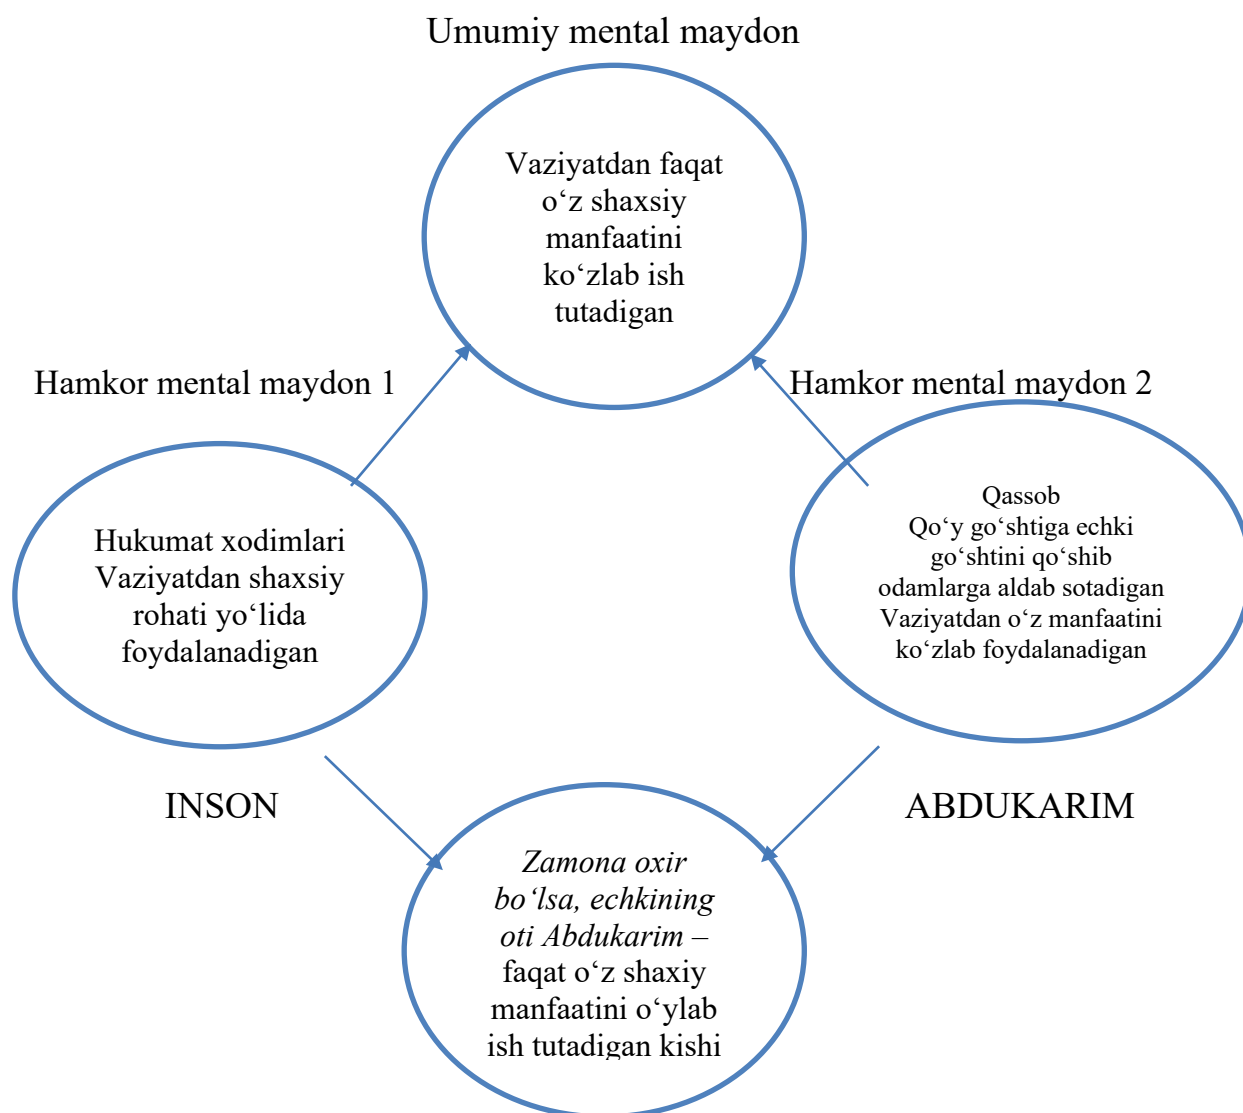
Umumiy mental maydon

Vaziyatdan faqat o‘z shaxsiy manfaatini ko‘zlab ish tutadigan

Hamkor mental maydon 1

Hamkor mental maydon 2

Hukumat xodimlari Vaziyatdan shaxsiy rohati yo‘lida foydalanadigan

Qassob
Qo‘y go‘shtiga echki go‘shtini qo‘shib odamlarga aldab sotadigan Vaziyatdan o‘z manfaatini ko‘zlab foydalanadigan

INSON

ABDUKARIM

*Zamona oxir bo‘lsa, echkining oti Abdukarim* – faqat o‘z shaxiy manfaatini o‘ylab ish tutadigan kishi